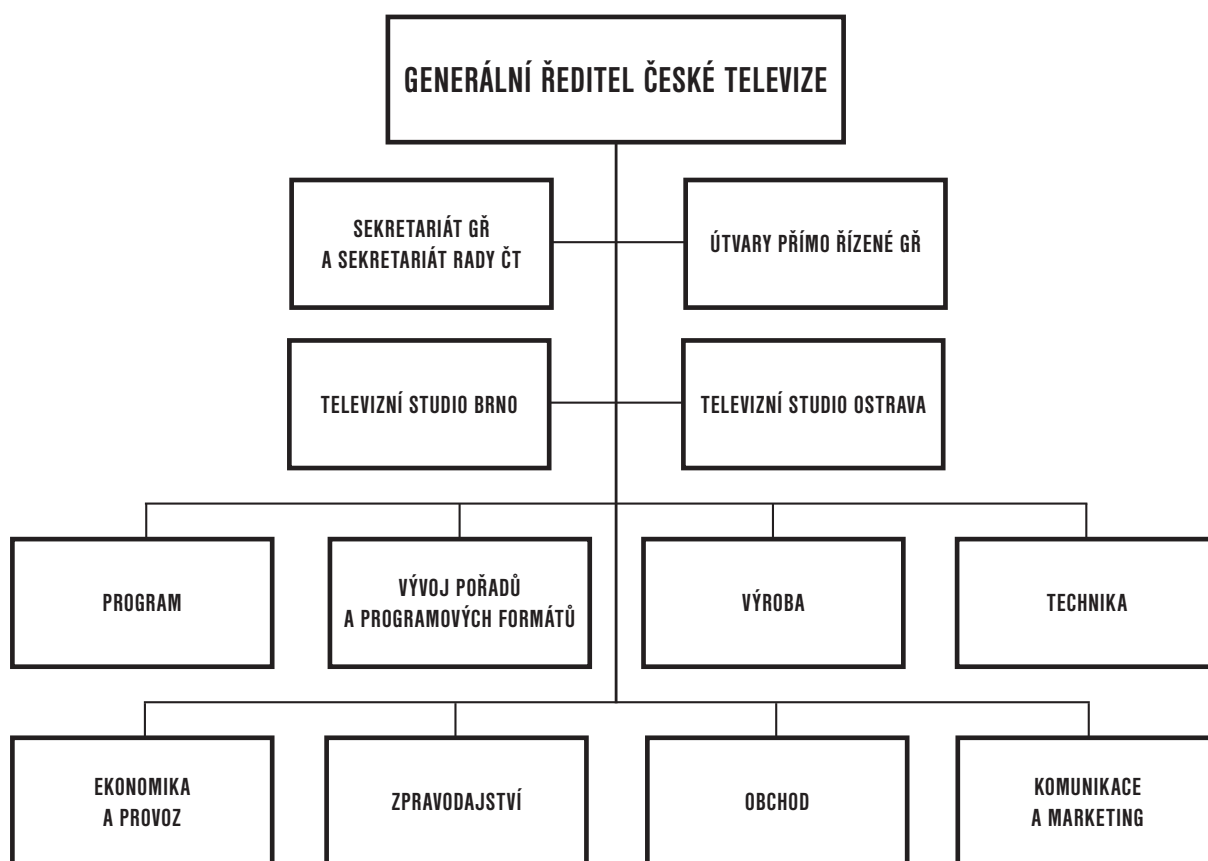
GENERÁLNÍ ŘEDITEL ČESKÉ TELEVIZE

SEKRETARIÁT GŘ
A SEKRETARIÁT RADY ČT

ÚTVARY PŘÍMO ŘÍZENÉ GŘ

TELEVIZNÍ STUDIO BRNO

TELEVIZNÍ STUDIO OSTRAVA

PROGRAM

VÝVOJ POŘADŮ
A PROGRAMOVÝCH FORMÁTŮ

VÝROBA

TECHNIKA

EKONOMIKA
A PROVOZ

ZPRAVODAJSTVÍ

OBCHOD

KOMUNIKACE
A MARKETING